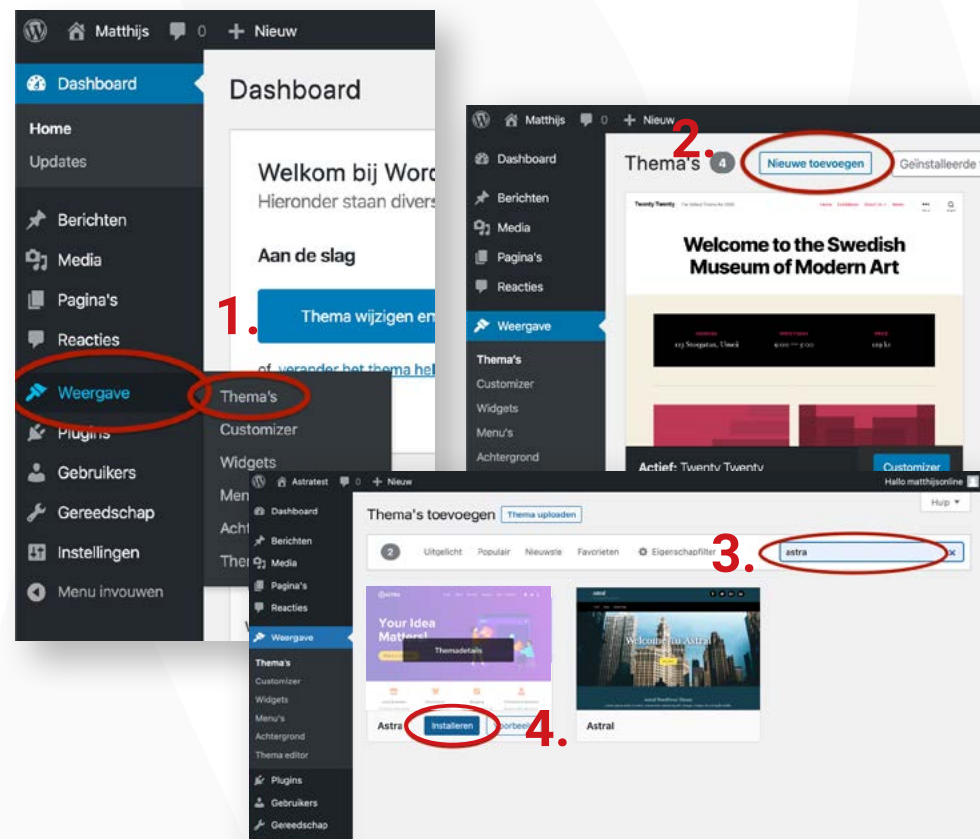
Matthijs 0 + Nieuw

Dashboard

Home
Updates

Berichten
Media
Pagina's
Reacties
Weergave
Plugins
Gebruikers
Gereedschap
Instellingen
Menu invouwen

Dashboard

Welkom bij Word
Hieronder staan divers

Aan de slag

1.

Thema wijzigen en

of verander het thema hel

Thema's
Customizer
Widgets
Menu
Acht
Ther

Matthijs 0 + Nieuw

Dashboard
Berichten
Media
Pagina's
Reacties
Weergave
Thema's
Customizer
Widgets
Menu's
Achtergrond

2.

Thema's 4 Nieuwe toevoegen Geïnstalleerde

Twenty Twenty

Welcome to the Swedish Museum of Modern Art

Actief: Twenty Twenty Customizer

Astratest 0 + Nieuw Hallo matthijsonline

Dashboard
Berichten
Media
Pagina's
Reacties
Weergave
Thema's
Customizer
Widgets
Menu's
Achtergrond
Thema editor
Plugins
Gebruikers
Gereedschap

Thema's toevoegen Thema uploaden Hulp

2 Uitgelicht Populair Nieuwste Favorieten Eigenschapfilter

3.

astra

Your Idea Matters!

Themadetails

Welcome to Astral

Astra Installeren Voorbeeld

4.

Astral